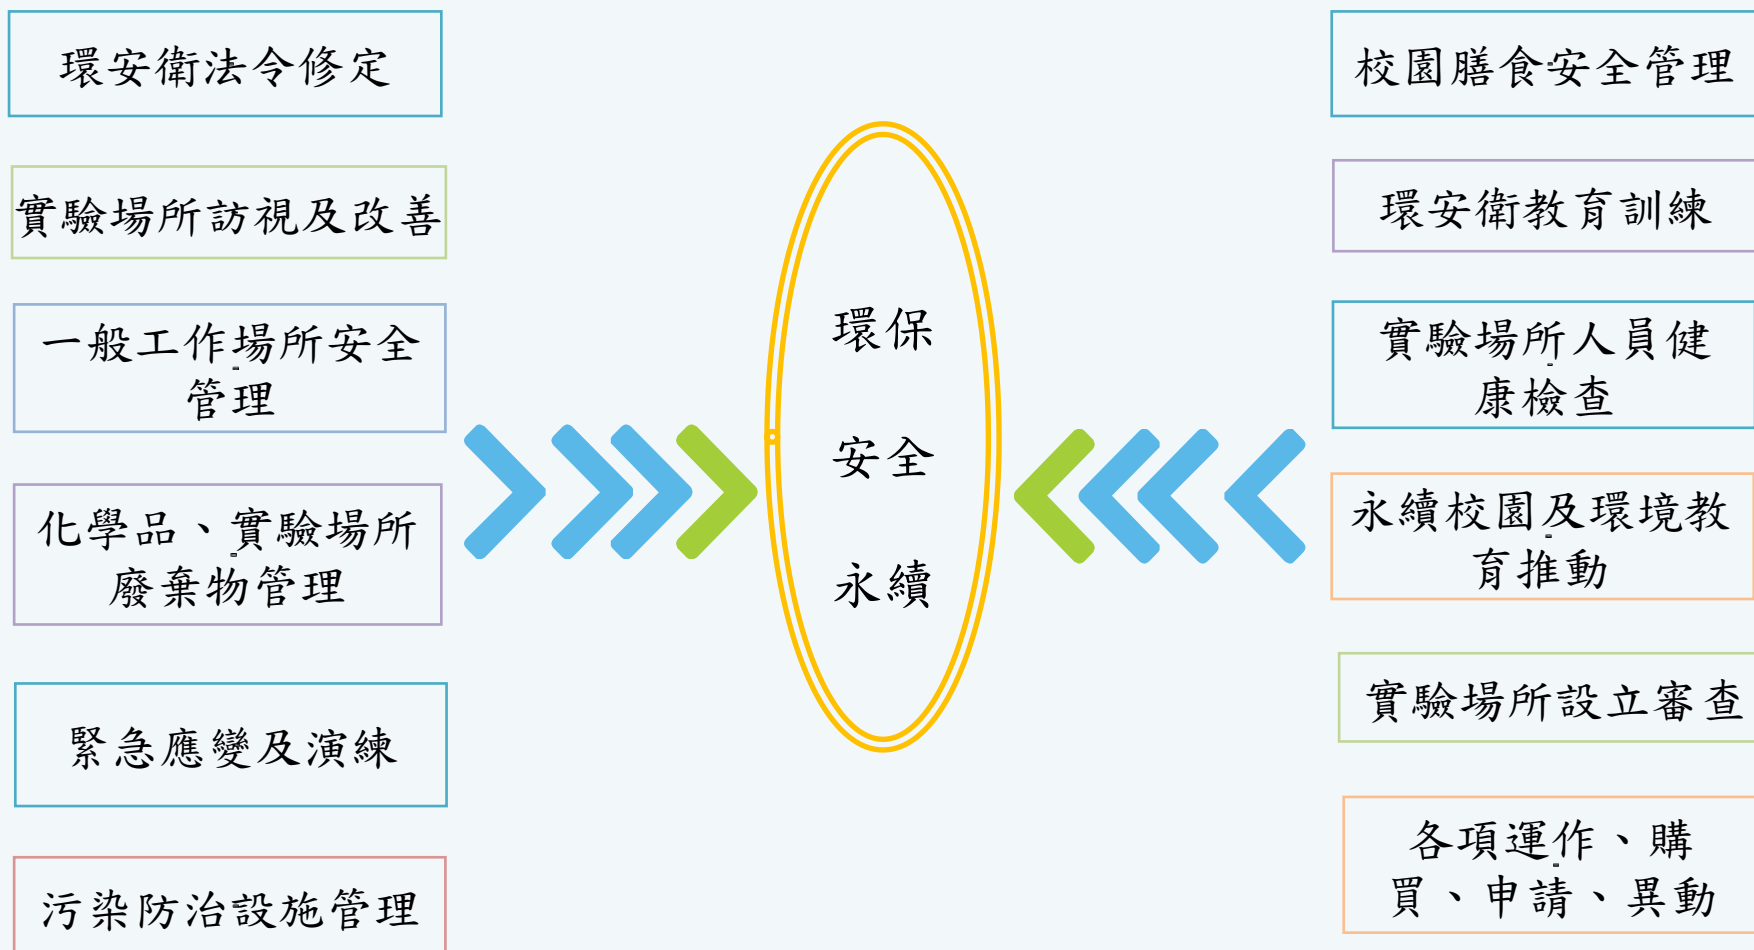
環安衛法令修定

實驗場所訪視及改善

一般工作場所安全管理

化學品、實驗場所廢棄物管理

緊急應變及演練

污染防治設施管理

環保

安全

永續

校園膳食安全管理

環安衛教育訓練

實驗場所人員健康檢查

永續校園及環境教育推動

實驗場所設立審查

各項運作、購買、申請、異動